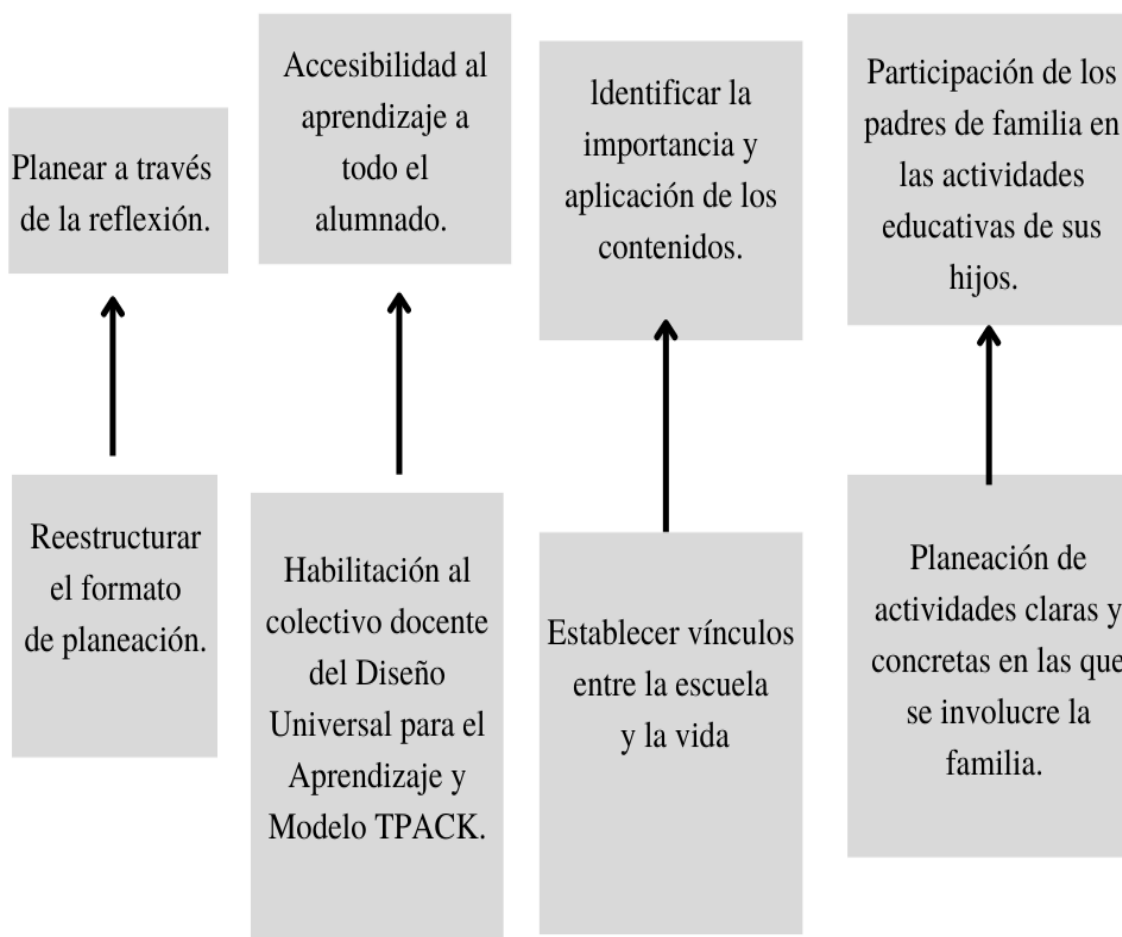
Planear a través de la reflexión.

Accesibilidad al aprendizaje a todo el alumnado.

Identificar la importancia y aplicación de los contenidos.

Participación de los padres de familia en las actividades educativas de sus hijos.

Reestructurar el formato de planeación.

Habilitación al colectivo docente del Diseño Universal para el Aprendizaje y Modelo TPACK.

Establecer vínculos entre la escuela y la vida

Planeación de actividades claras y concretas en las que se involucre la familia.